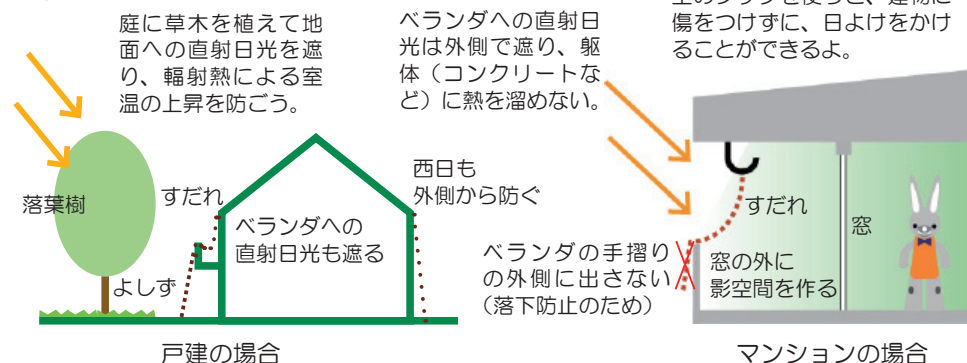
庭に草木を植えて地面への直射日光を遮り、輻射熱による室温の上昇を防ごう。

ベランダへの直射日光は外側で遮り、躯体（コンクリートなど）に熱を溜めない。

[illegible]のフックを使うと、建物に傷をつけずに、日よけをかけることができるよ。

落葉樹

すだれ

ベランダへの直射日光も遮る

西日も外側から防ぐ

よしず

戸建の場合

すだれ

窓

ベランダの手摺りの外側に出さない（落下防止のため）

窓の外に影空間を作る

マンションの場合